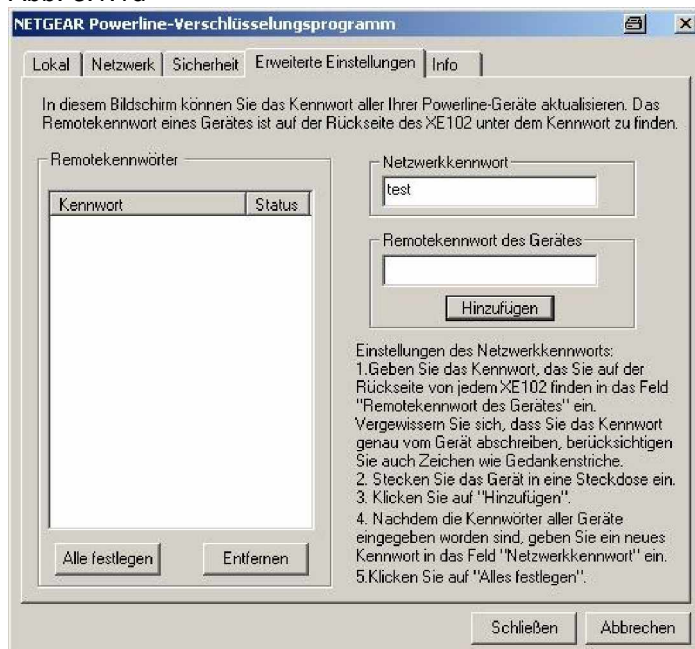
NETGEAR Powerline-Verschlüsselungsprogramm

Lokal | Netzwerk | Sicherheit | Erweiterte Einstellungen | Info

In diesem Bildschirm können Sie das Kennwort aller Ihrer Powerline-Geräte aktualisieren. Das Remotekennwort eines Gerätes ist auf der Rückseite des XE102 unter dem Kennwort zu finden.

Remotekennwörter

| Kennwort | Status |
|---|---|

Alle festlegen

Entfernen

Netzwerkkennwort

test

Remotekennwort des Gerätes

Hinzufügen

Einstellungen des Netzwerkkennworts:
1.Geben Sie das Kennwort, das Sie auf der Rückseite von jedem XE102 finden in das Feld "Remotekennwort des Gerätes" ein. Vergewissern Sie sich, dass Sie das Kennwort genau vom Gerät abschreiben, berücksichtigen Sie auch Zeichen wie Gedankenstriche.
2. Stecken Sie das Gerät in eine Steckdose ein.
3. Klicken Sie auf "Hinzufügen".
4. Nachdem die Kennwörter aller Geräte eingegeben worden sind, geben Sie ein neues Kennwort in das Feld "Netzwerkkennwort" ein.
5.Klicken Sie auf "Alles festlegen".

Schließen

Abbrechen